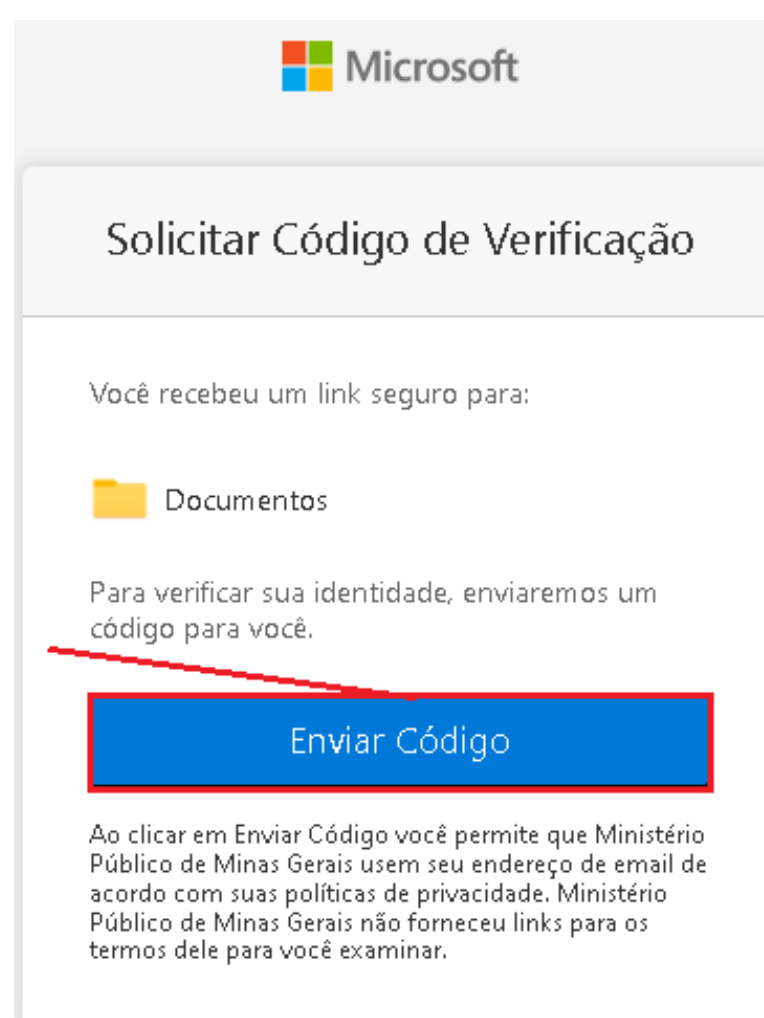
Microsoft

Solicitar Código de Verificação

Você recebeu um link seguro para:

Documentos

Para verificar sua identidade, enviaremos um código para você.

Enviar Código

Ao clicar em Enviar Código você permite que Ministério Público de Minas Gerais usem seu endereço de email de acordo com suas políticas de privacidade. Ministério Público de Minas Gerais não forneceu links para os termos dele para você examinar.